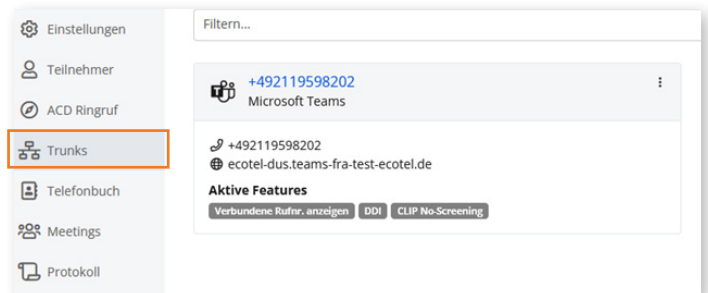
Einstellungen
Teilnehmer
ACD Ringruf
Trunks
Telefonbuch
Meetings
Protokoll

Filtern...

+492119598202
Microsoft Teams

+492119598202
ecotel-dus.teams-fra-test-ecotel.de

Aktive Features
Verbundene Rufnr. anzeigen DDI CLIP No-Screening